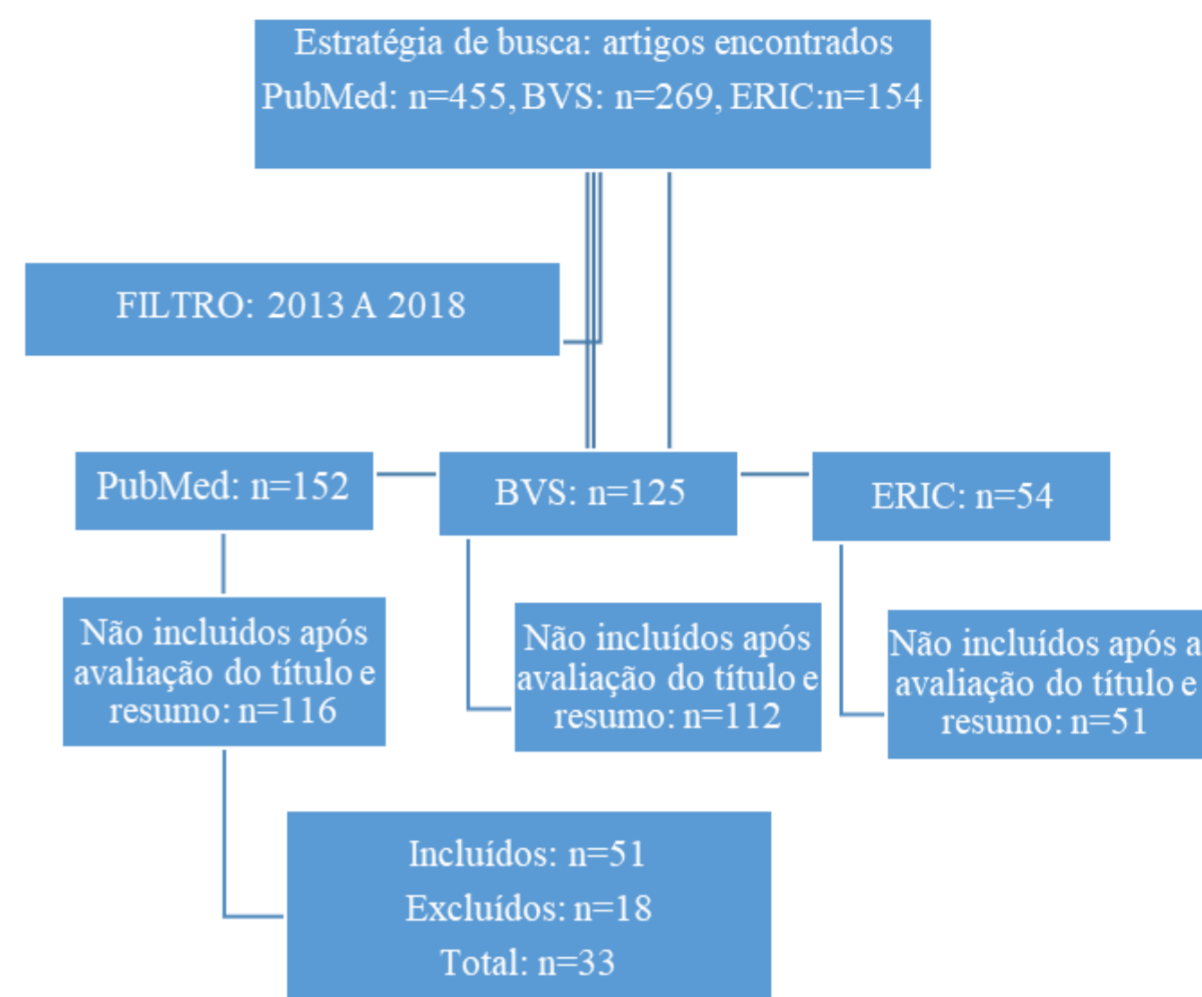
Estratégia de busca: artigos encontrados
PubMed: n=455, BVS: n=269, ERIC:n=154

FILTRO: 2013 A 2018

PubMed: n=152

BVS: n=125

ERIC: n=54

Não incluidos após avaliação do título e resumo: n=116

Não incluídos após avaliação do título e resumo: n=112

Não incluídos após a avaliação do título e resumo: n=51

Incluídos: n=51
Excluídos: n=18
Total: n=33